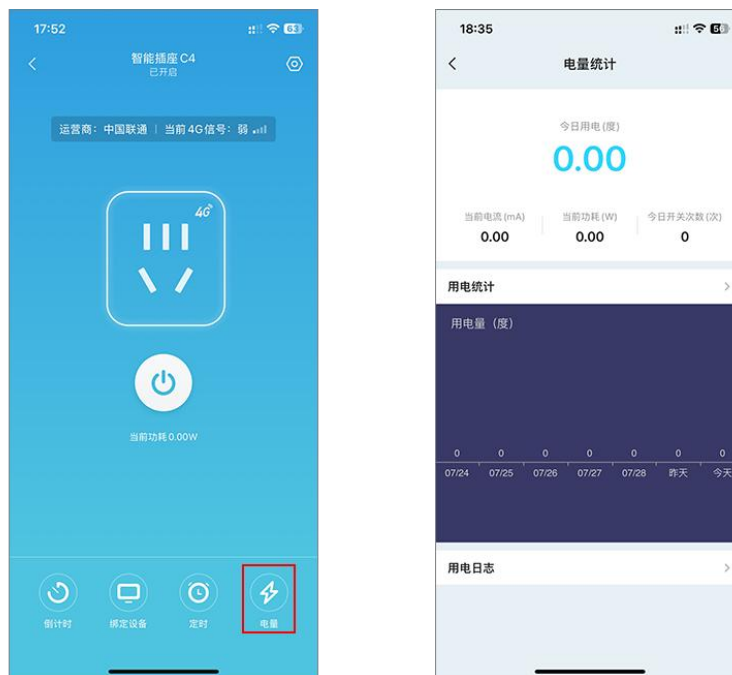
17:52

63

智能插座 C4
已开启

运营商：中国联通 | 当前4G信号：弱

4G

当前功耗 0.00W

倒计时
绑定设备
定时
电量

18:35

60

电量统计

今日用电 (度)
0.00

当前电流 (mA)
0.00
当前功耗 (W)
0.00
今日开关次数 (次)
0

用电统计

用电量（度）

| 0 | 0 | 0 | 0 | 0 | 0 | 0 |
|---|---|---|---|---|---|---|
| 07/24 | 07/25 | 07/26 | 07/27 | 07/28 | 昨天 | 今天 |

用电日志